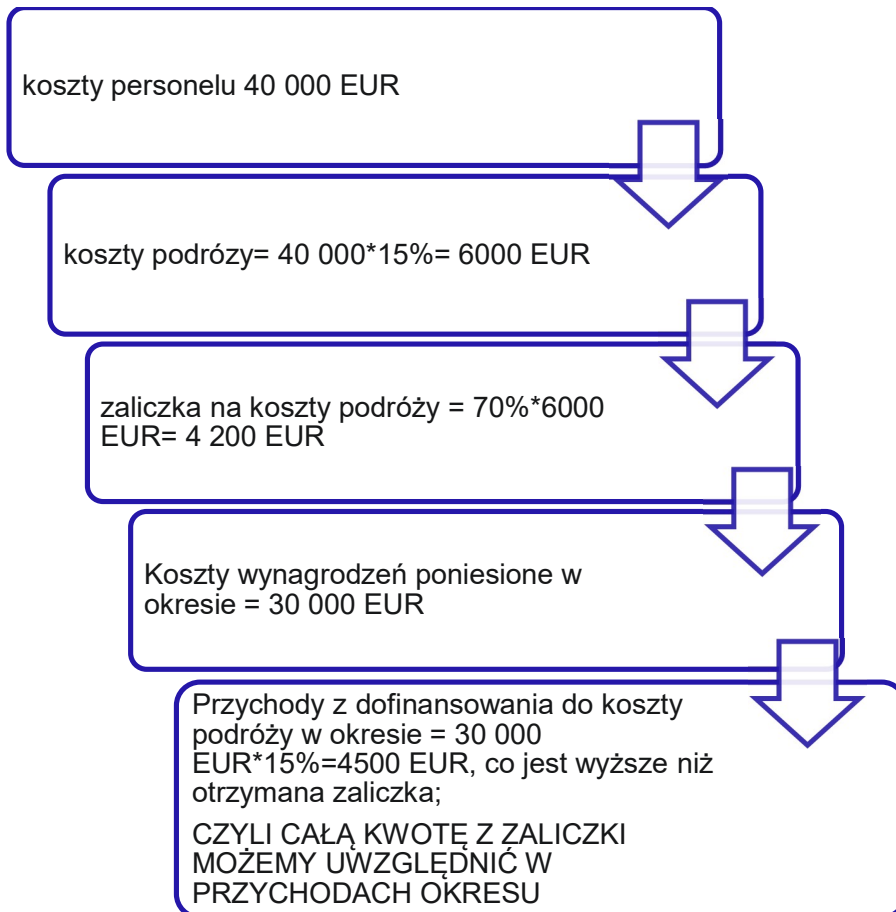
koszty personelu 40 000 EUR

koszty podrózy= 40 000*15%= 6000 EUR

zaliczka na koszty podróży = 70%*6000 EUR= 4 200 EUR

Koszty wynagrodzeń poniesione w okresie = 30 000 EUR

Przychody z dofinansowania do koszty podróży w okresie = 30 000 EUR*15%=4500 EUR, co jest wyższe niż otrzymana zaliczka;

CZYLI CAŁĄ KWOTĘ Z ZALICZKI MOŻEMY UWZGLĘDNIĆ W PRZYCHODACH OKRESU